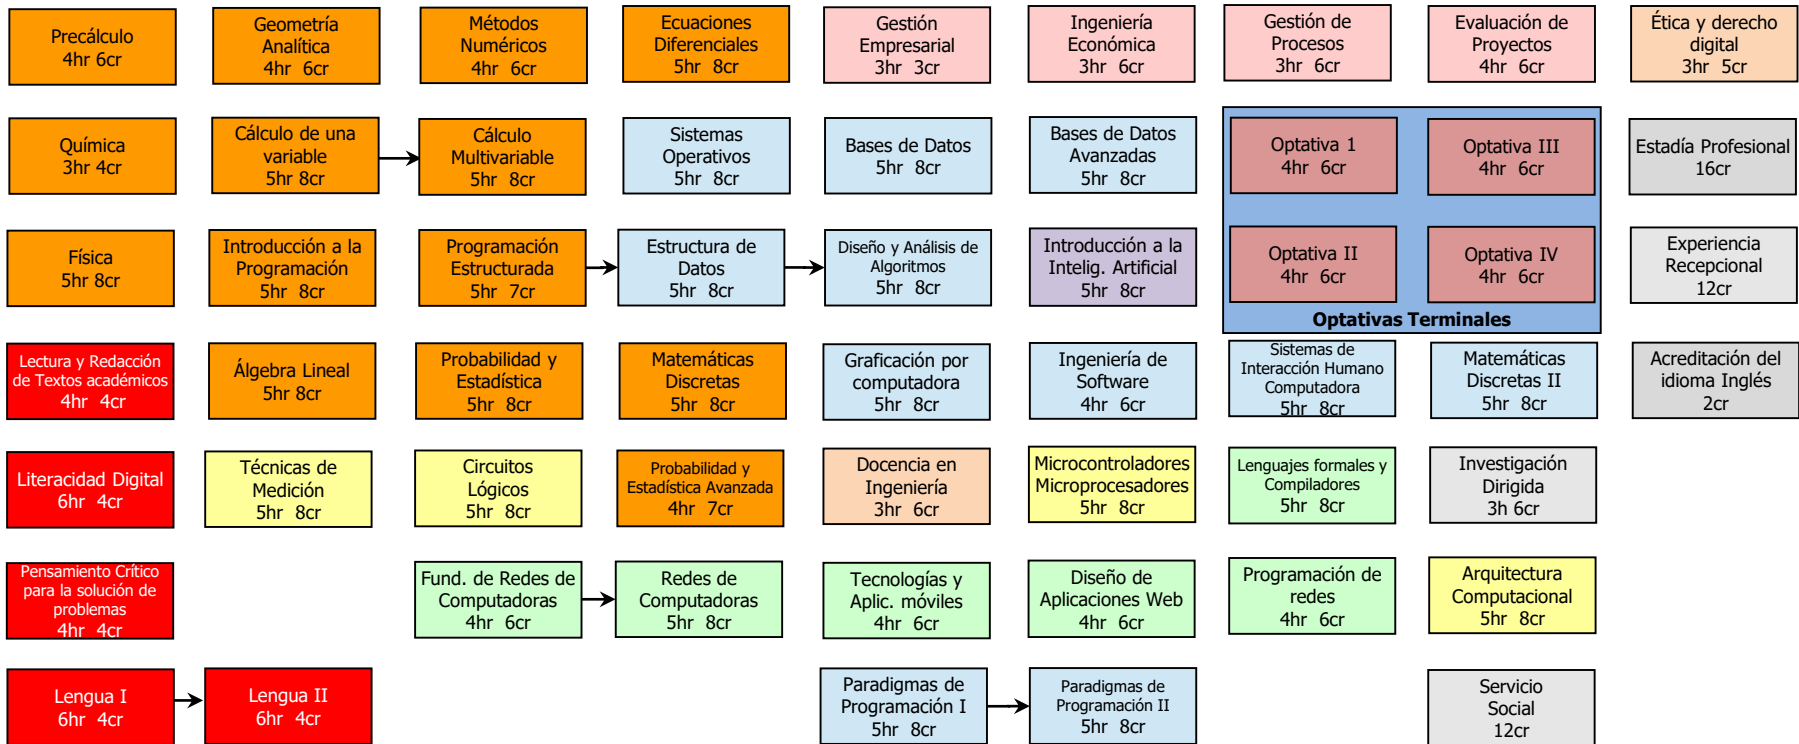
Precálculo
4hr 6cr

Geometría Analítica
4hr 6cr

Métodos Numéricos
4hr 6cr

Ecuaciones Diferenciales
5hr 8cr

Gestión Empresarial
3hr 3cr

Ingeniería Económica
3hr 6cr

Gestión de Procesos
3hr 6cr

Evaluación de Proyectos
4hr 6cr

Ética y derecho digital
3hr 5cr

Química
3hr 4cr

Cálculo de una variable
5hr 8cr

Cálculo Multivariable
5hr 8cr

Sistemas Operativos
5hr 8cr

Bases de Datos
5hr 8cr

Bases de Datos Avanzadas
5hr 8cr

Optativa 1
4hr 6cr

Optativa III
4hr 6cr

Estadía Profesional
16cr

Física
5hr 8cr

Introducción a la Programación
5hr 8cr

Programación Estructurada
5hr 7cr

Estructura de Datos
5hr 8cr

Diseño y Análisis de Algoritmos
5hr 8cr

Introducción a la Intelig. Artificial
5hr 8cr

Optativa II
4hr 6cr

Optativa IV
4hr 6cr

Experiencia Recepcional
12cr

Optativas Terminales

Lectura y Redacción de Textos académicos
4hr 4cr

Álgebra Lineal
5hr 8cr

Probabilidad y Estadística
5hr 8cr

Matemáticas Discretas
5hr 8cr

Graficación por computadora
5hr 8cr

Ingeniería de Software
4hr 6cr

Sistemas de Interacción Humano Computadora
5hr 8cr

Matemáticas Discretas II
5hr 8cr

Acreditación del idioma Inglés
2cr

Literacidad Digital
6hr 4cr

Técnicas de Medición
5hr 8cr

Circuitos Lógicos
5hr 8cr

Probabilidad y Estadística Avanzada
4hr 7cr

Docencia en Ingeniería
3hr 6cr

Microcontroladores Microprocesadores
5hr 8cr

Lenguajes formales y Compiladores
5hr 8cr

Investigación Dirigida
3h 6cr

Pensamiento Crítico para la solución de problemas
4hr 4cr

Fund. de Redes de Computadoras
4hr 6cr

Redes de Computadoras
5hr 8cr

Tecnologías y Aplic. móviles
4hr 6cr

Diseño de Aplicaciones Web
4hr 6cr

Programación de redes
4hr 6cr

Arquitectura Computacional
5hr 8cr

Lengua I
6hr 4cr

Lengua II
6hr 4cr

Paradigmas de Programación I
5hr 8cr

Paradigmas de Programación II
5hr 8cr

Servicio Social
12cr